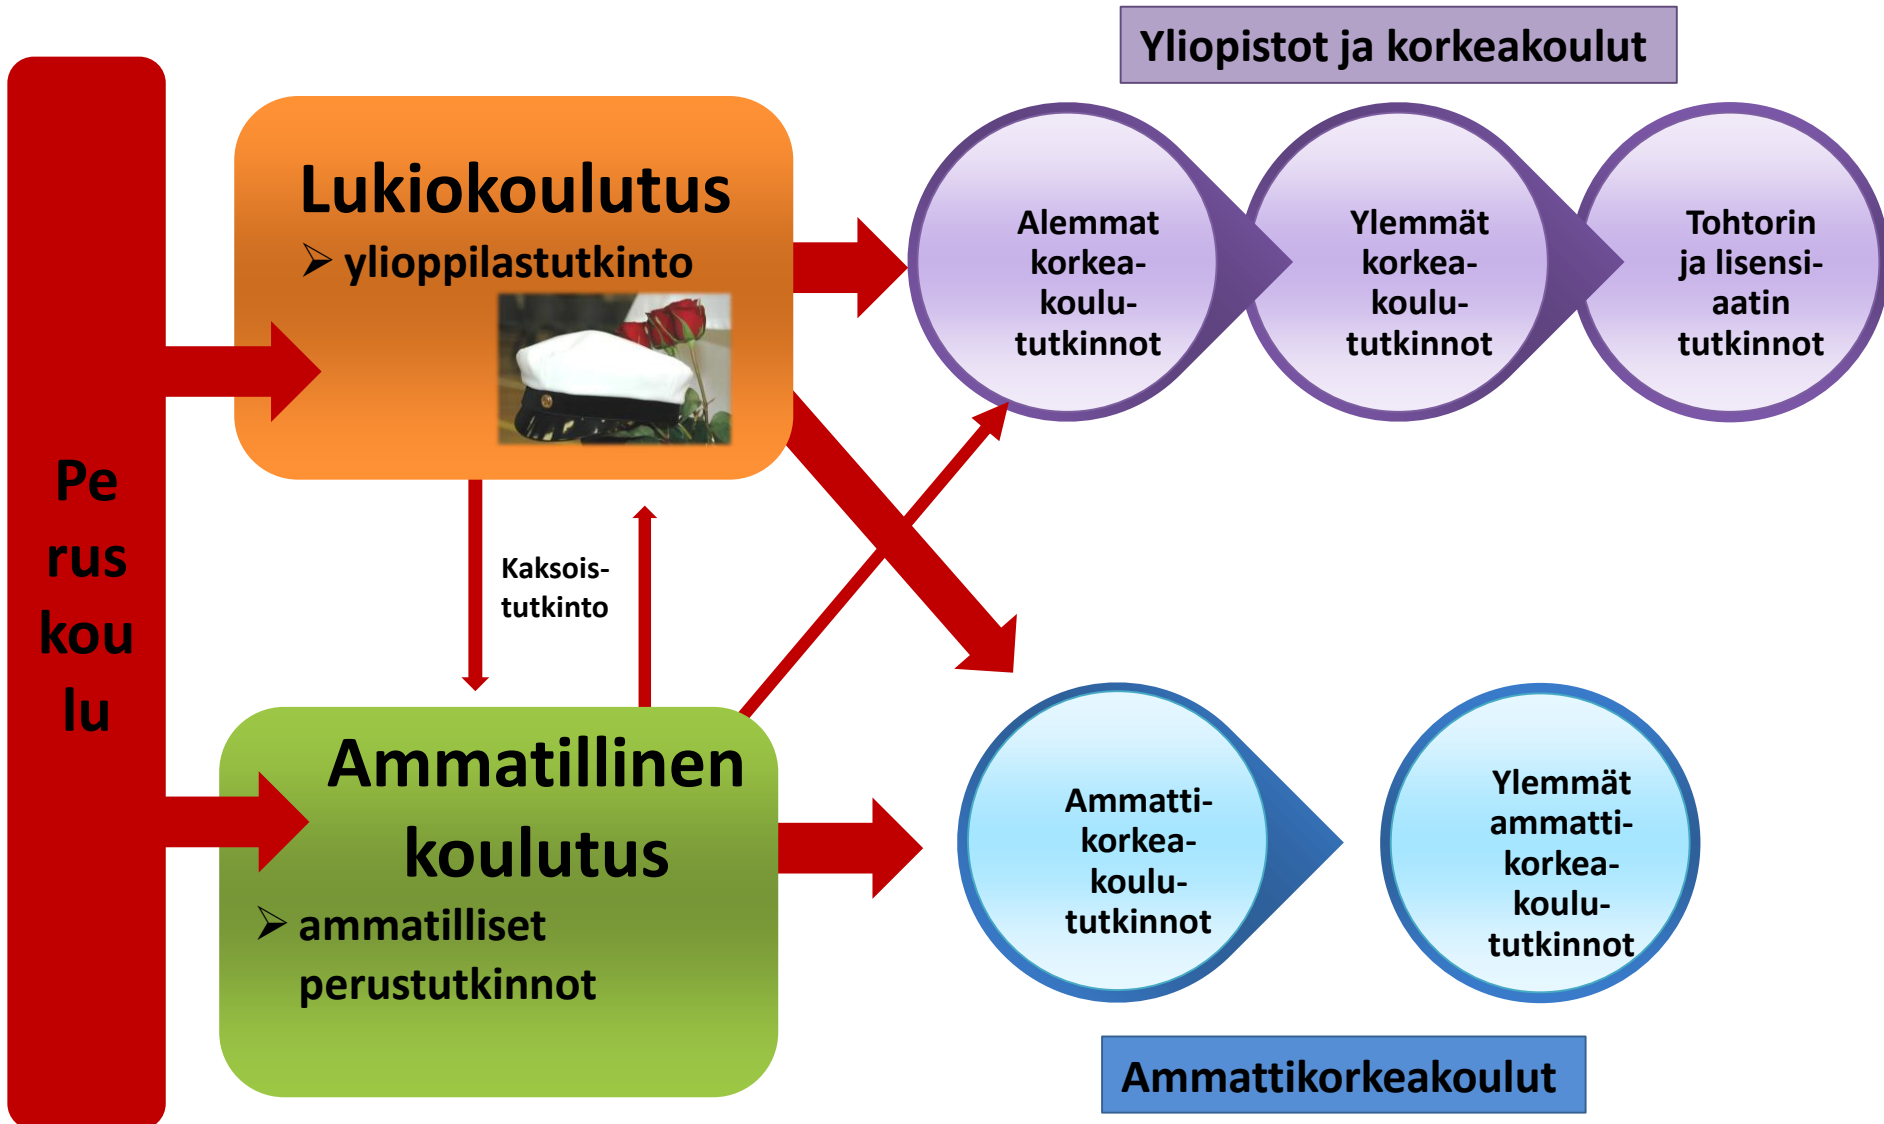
Yliopistot ja korkeakoulut

Pe rus kou lu

Lukiokoulutus
➢ ylioppilastutkinto

Alemmat korkea-koulu-tutkinnot

Ylemmät korkea-koulu-tutkinnot

Tohtorin ja lisensi-aatin tutkinnot

Kaksois-tutkinto

Ammatillinen koulutus
➢ ammatilliset perustutkinnot

Ammatti-korkea-koulu-tutkinnot

Ylemmät ammatti-korkea-koulu-tutkinnot

Ammattikorkeakoulut